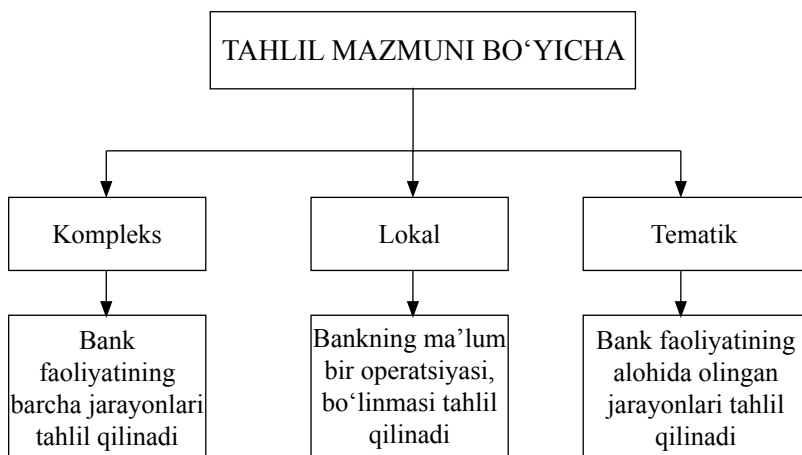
TAHLIL MAZMUNI BO‘YICHA

Kompleks

Lokal

Tematik

Bank faoliyatining barcha jarayonlari tahlil qilinadi

Bankning ma’lum bir operatsiyasi, bo‘linmasi tahlil qilinadi

Bank faoliyatining alohida olingan jarayonlari tahlil qilinadi